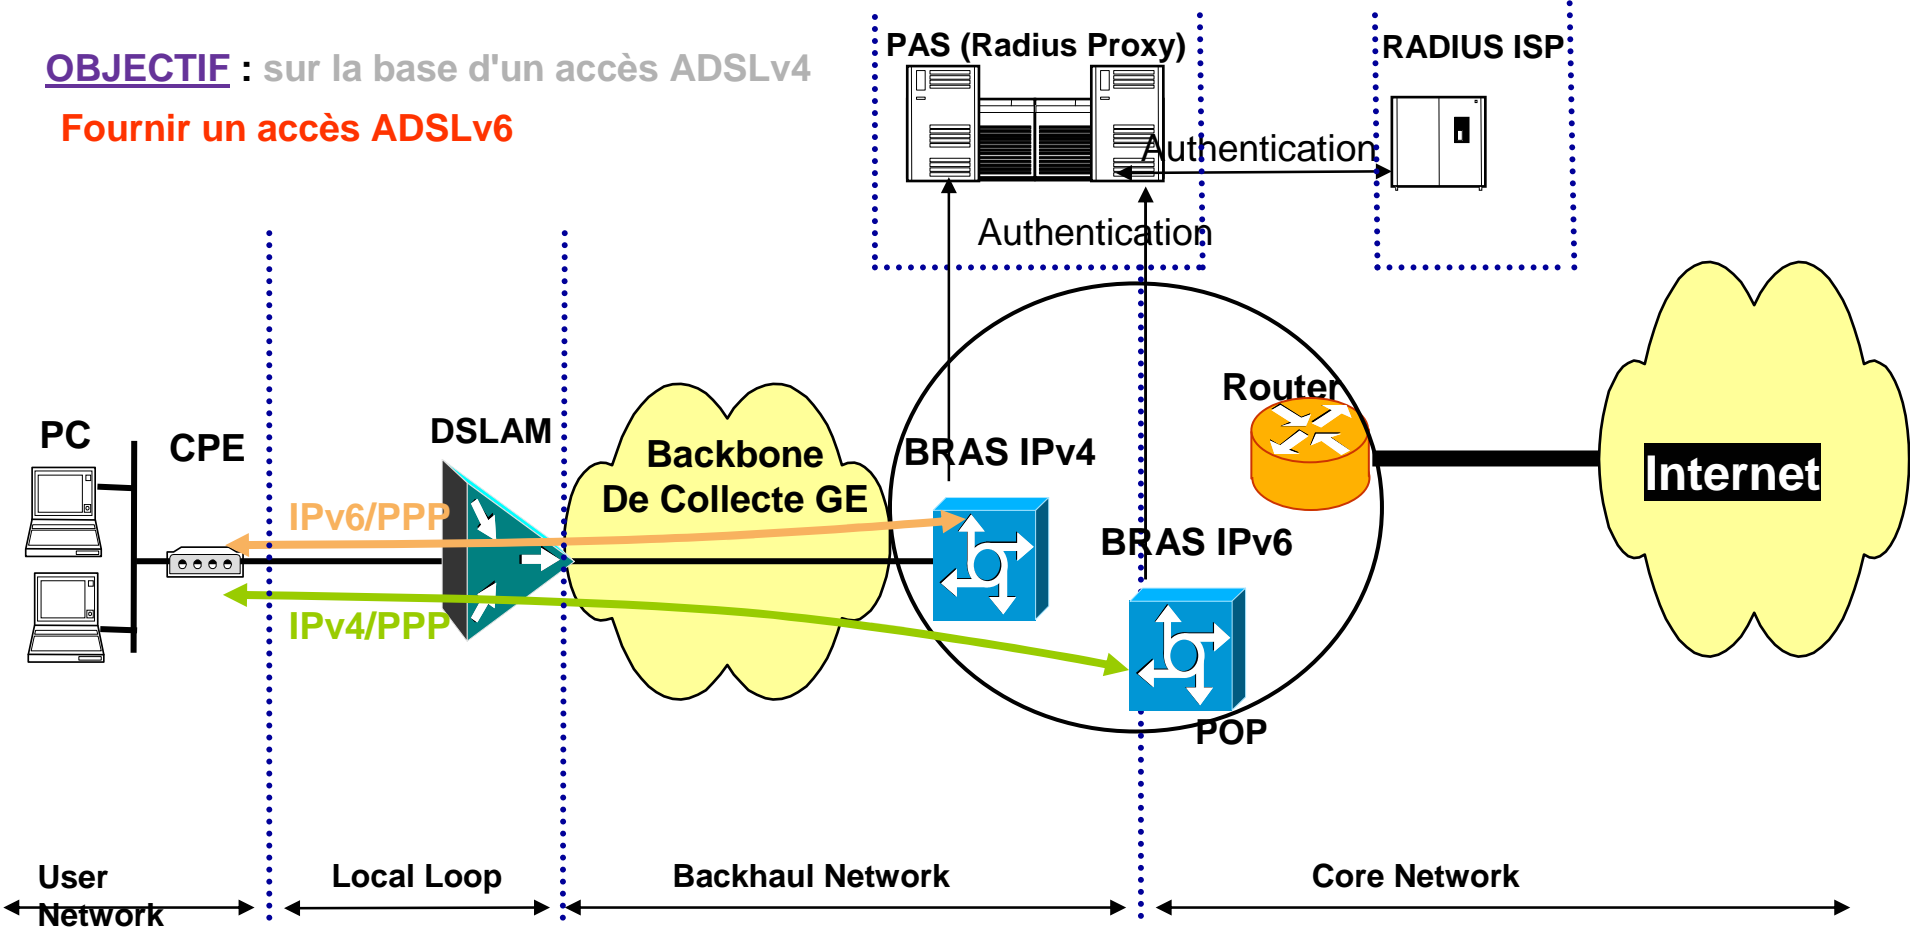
OBJECTIF : sur la base d'un accès ADSLv4

Fournir un accès ADSLv6

PAS (Radius Proxy)

RADIUS ISP

Authentication

Authentication

PC

CPE

DSLAM

Backbone De Collecte GE

BRAS IPv4

Router

Internet

IPv6/PPP

BRAS IPv6

IPv4/PPP

POP

User Network

Local Loop

Backhaul Network

Core Network